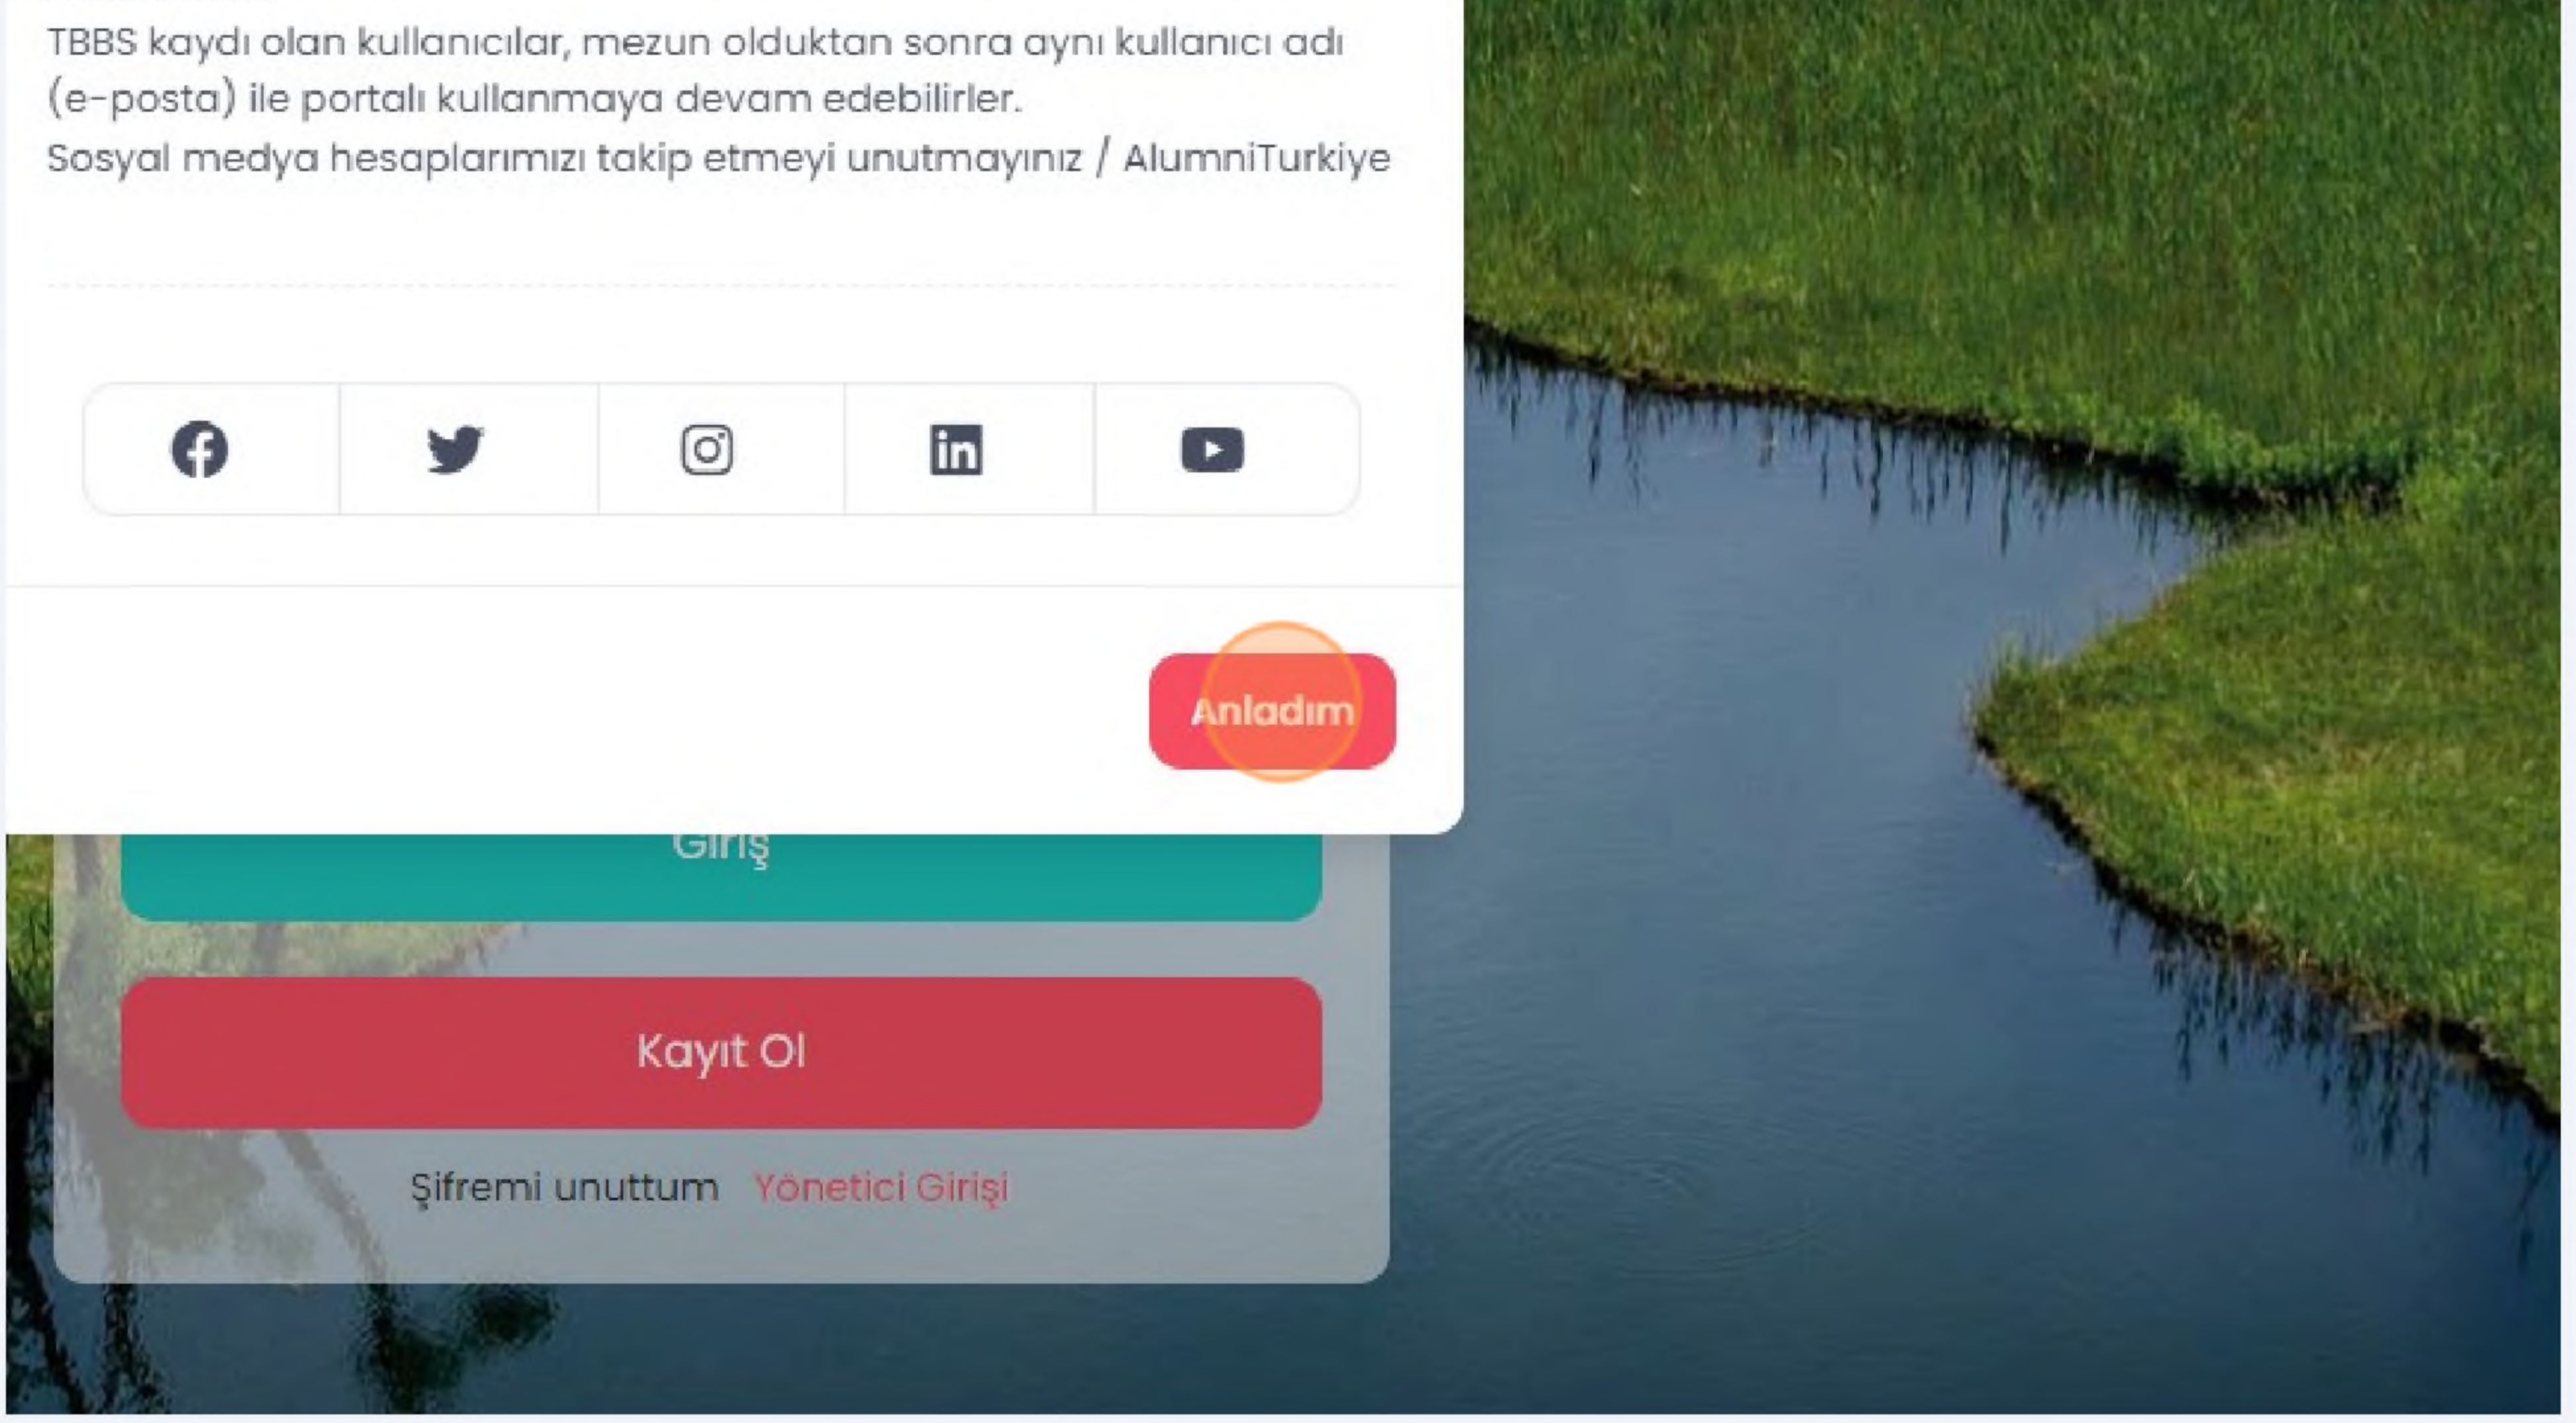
TBBS kaydı olan kullanıcılar, mezun olduktan sonra aynı kullanıcı adı (e-posta) ile portalı kullanmaya devam edebilirler.
Sosyal medya hesaplarımızı takip etmeyi unutmayınız / AlumniTurkiye

Anladım

Giriş

Kayıt Ol

Şifremi unuttum Yönetici Girişi